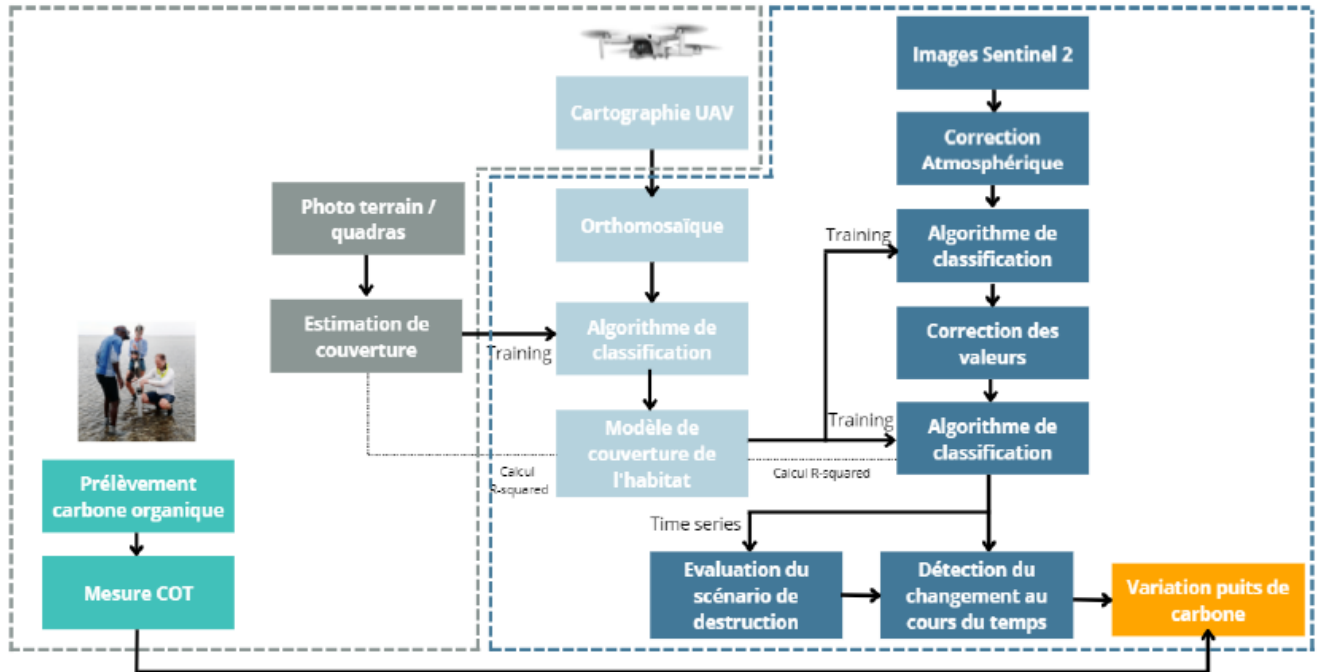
Images Sentinel 2

Correction Atmosphérique

Cartographie UAV

Photo terrain / quadras

Orthomosaïque

Training

Algorithme de classification

Estimation de couverture

Training

Algorithme de classification

Correction des valeurs

Training

Algorithme de classification

Modèle de couverture de l'habitat

Calcul R-squared

Calcul R-squared

Prélèvement carbone organique

Mesure COT

Time series

Evaluation du scénario de destruction

Détection du changement au cours du temps

Variation puits de carbone